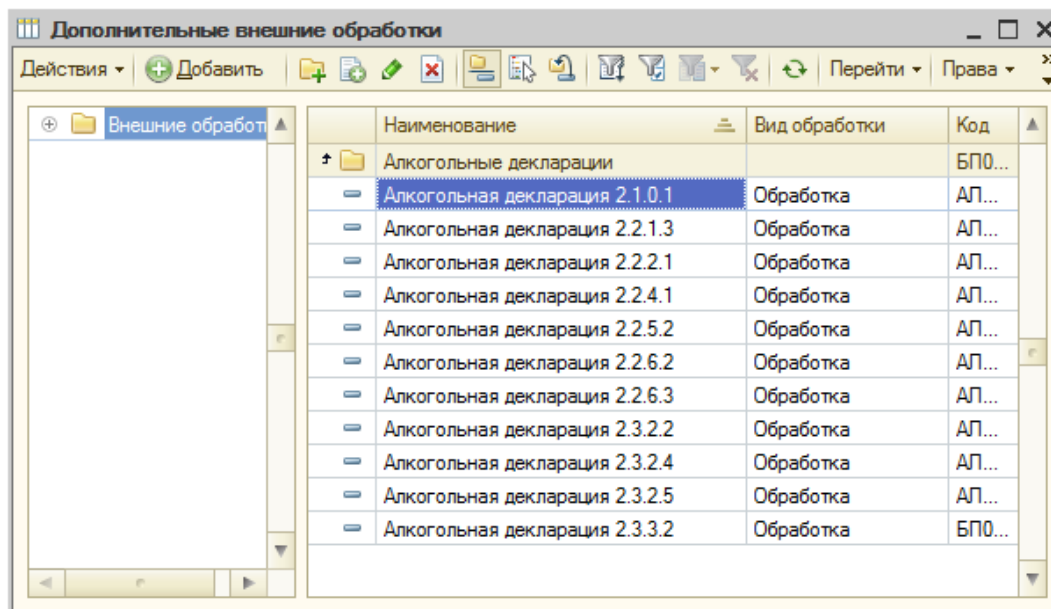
Дополнительные внешние обработки

Действия ▾ Добавить Перейти ▾ Права ▾

Внешние обработ

| | Наименование | Вид обработки | Код |
|---|---|---|---|
| | Алкогольные декларации | | БП0... |
| | Алкогольная декларация 2.1.0.1 | Обработка | АЛ... |
| | Алкогольная декларация 2.2.1.3 | Обработка | АЛ... |
| | Алкогольная декларация 2.2.2.1 | Обработка | АЛ... |
| | Алкогольная декларация 2.2.4.1 | Обработка | АЛ... |
| | Алкогольная декларация 2.2.5.2 | Обработка | АЛ... |
| | Алкогольная декларация 2.2.6.2 | Обработка | АЛ... |
| | Алкогольная декларация 2.2.6.3 | Обработка | АЛ... |
| | Алкогольная декларация 2.3.2.2 | Обработка | АЛ... |
| | Алкогольная декларация 2.3.2.4 | Обработка | АЛ... |
| | Алкогольная декларация 2.3.2.5 | Обработка | АЛ... |
| | Алкогольная декларация 2.3.3.2 | Обработка | БП0... |